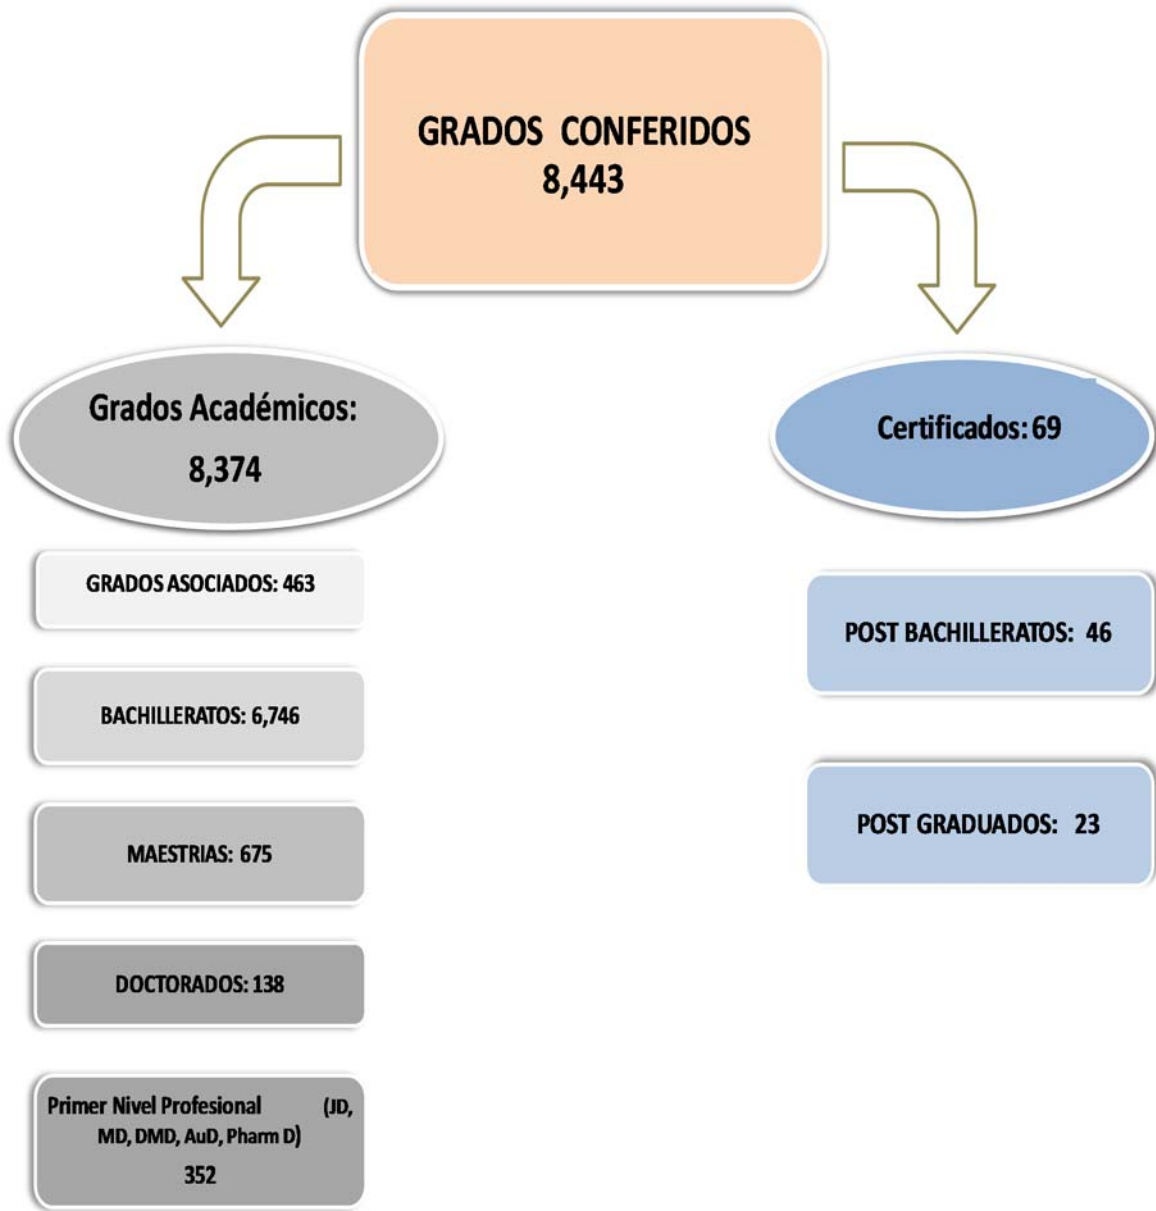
GRADOS CONFERIDOS
8,443

Grados Académicos:
8,374

GRADOS ASOCIADOS: 463

BACHILLERATOS: 6,746

MAESTRIAS: 675

DOCTORADOS: 138

Primer Nivel Profesional (JD, MD, DMD, AuD, Pharm D)
352

Certificados: 69

POST BACHILLERATOS: 46

POST GRADUADOS: 23